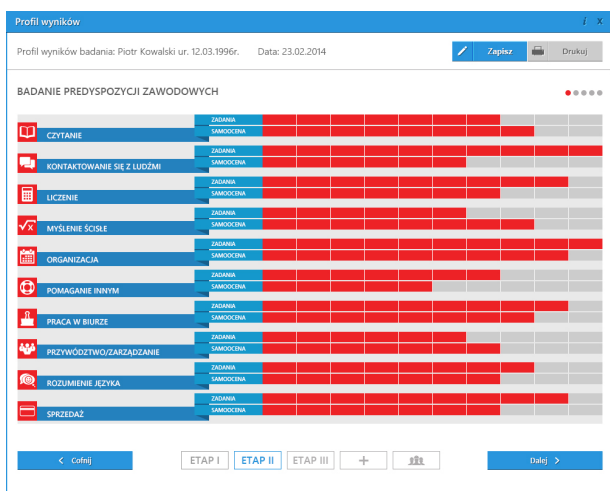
Profil wyników

i x

Profil wyników badania: Piotr Kowalski ur. 12.03.1996r. Data: 23.02.2014

Zapisz

Drukuj

BADANIE PREDYSPOZYCJI ZAWODOWYCH

CZYTANIE
ZADANIA
SAMOOCENA

KONTAKTOWANIE SIĘ Z LUDŹMI
ZADANIA
SAMOOCENA

LICZENIE
ZADANIA
SAMOOCENA

MYŚLENIE ŚCISŁE
ZADANIA
SAMOOCENA

ORGANIZACJA
ZADANIA
SAMOOCENA

POMAGANIE INNYM
ZADANIA
SAMOOCENA

PRACA W BIURZE
ZADANIA
SAMOOCENA

PRZYWÓDZTWO/ZARZĄDZANIE
ZADANIA
SAMOOCENA

ROZUMIENIE JĘZYKA
ZADANIA
SAMOOCENA

SPRZEDAŻ
ZADANIA
SAMOOCENA

< Cofnij

ETAP I

ETAP II

ETAP III

+

Dalej >